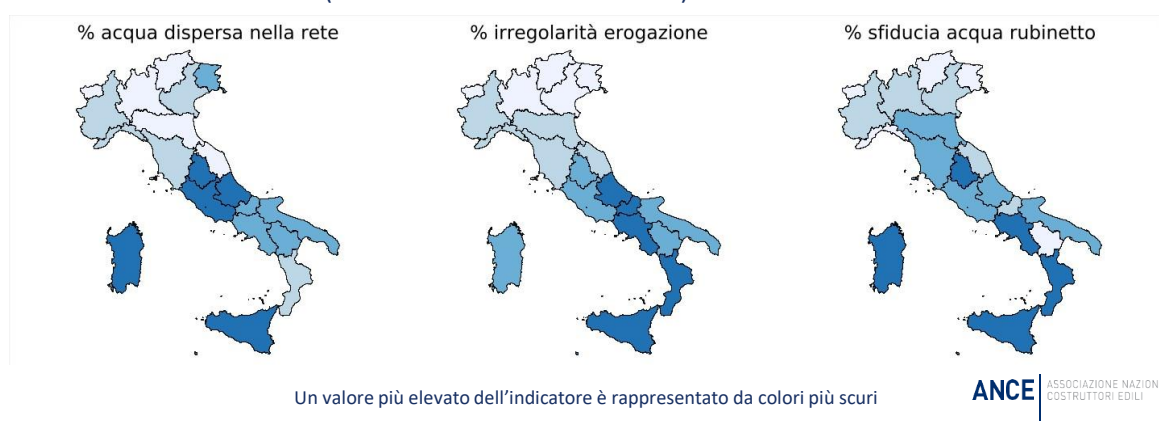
% acqua dispersa nella rete

% irregolarità erogazione

% sfiducia acqua rubinetto

Un valore più elevato dell'indicatore è rappresentato da colori più scuri

ANCE ASSOCIAZIONE NAZION COSTRUTTORI EDILI